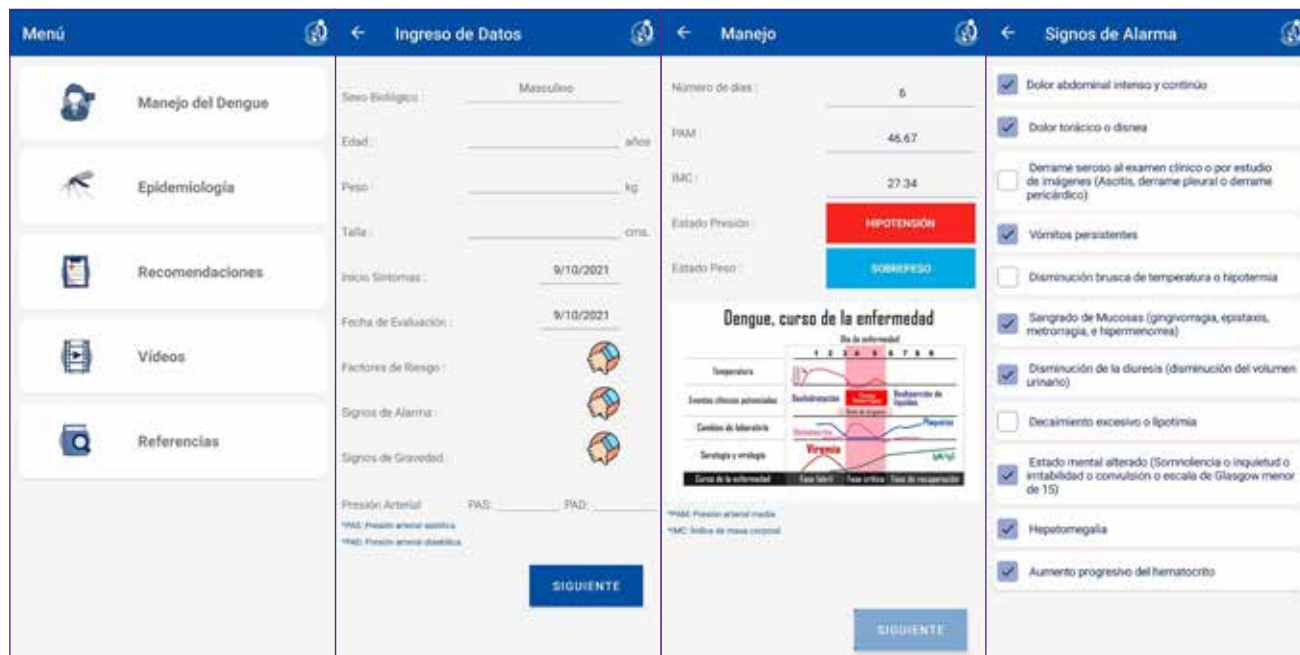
Menú

Manejo del Dengue

Epidemiología

Recomendaciones

Vídeos

Referencias

← Ingreso de Datos

Sexo Biológico : Masculino

Edad : años

Peso : kg.

Talla : cms.

Inicio Síntomas : 9/10/2021

Fecha de Evaluación : 9/10/2021

Factores de Riesgo :

Signos de Alarma :

Signos de Gravedad :

Presión Arterial PAS: PAD:

*PAS: Presión arterial sistólica

*PAD: Presión arterial diastólica

SIGUIENTE

← Manejo

Número de días : 6

PAM : 46.67

IMC : 27.34

Estado Presión : HIPOTENSIÓN

Estado Peso : SOBREPESO

Dengue, curso de la enfermedad

Día de enfermedad

1 2 3 4 5 6 7 8 9

Temperatura

Eventos clínicos potenciales Deshidratación Choque Hemorragias Reabsorción de líquidos

Cambios de laboratorio Hematocrito Plaquetas

Serología y virología Viremia IgM/IgG

Curso de la enfermedad Fase febril Fase crítica Fase de recuperación

*PAM: Presión arterial media

*IMC: Índice de masa corporal

SIGUIENTE

← Signos de Alarma

Dolor abdominal intenso y continúo

Dolor torácico o disnea

Derrame seroso al examen clínico o por estudio de imágenes (Ascitis, derrame pleural o derrame pericárdico)

Vómitos persistentes

Disminución brusca de temperatura o hipotermia

Sangrado de Mucosas (gingivorragia, epistaxis, metrorragia, e hipermenorrea)

Disminución de la diuresis (disminución del volumen urinario)

Decaimiento excesivo o lipotimia

Estado mental alterado (Somnolencia o inquietud o irritabilidad o convulsión o escala de Glasgow menor de 15)

Hepatomegalia

Aumento progresivo del hematocrito